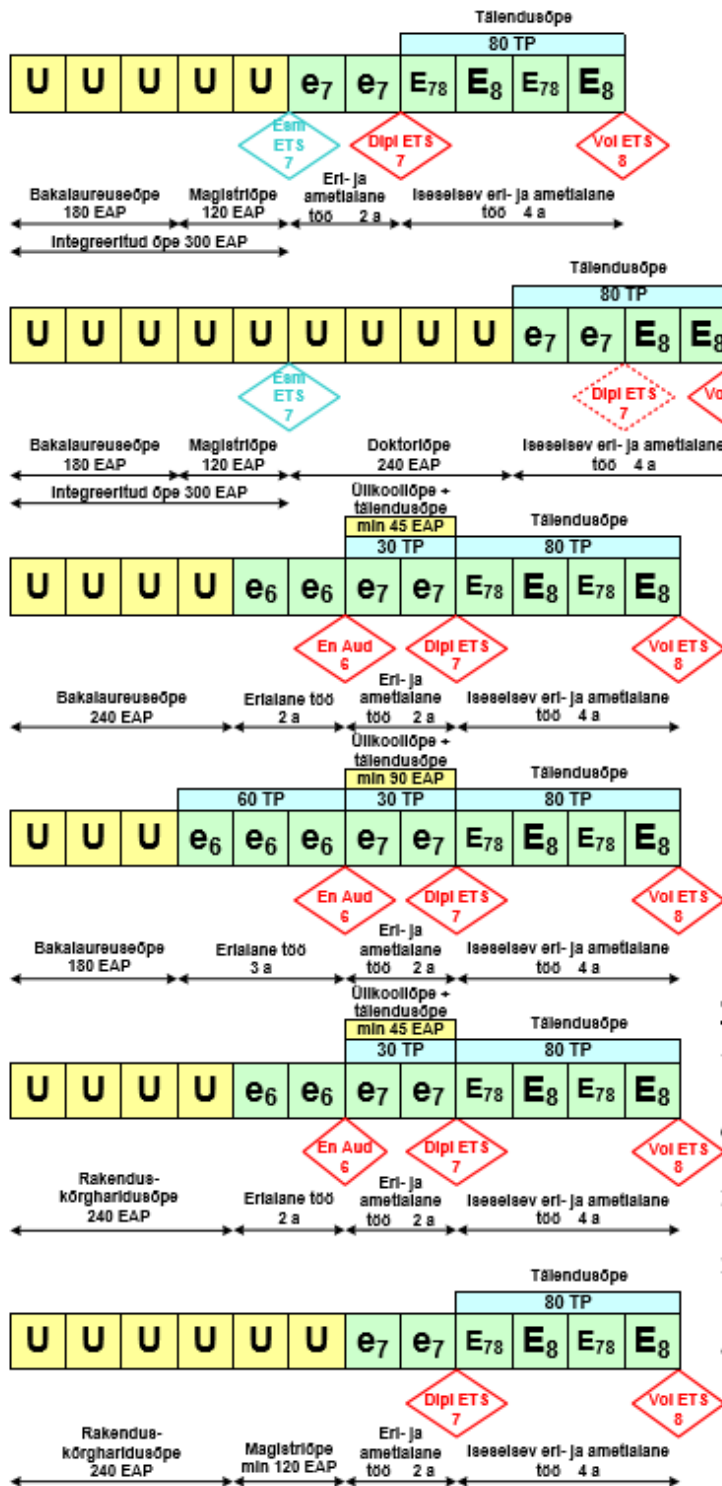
Täiendusõpe
80 TP
U U U U U $e_7$ $e_7$ $E_{78}$ $E_8$ $E_{78}$ $E_8$
Esm ETS 7
Dipl ETS 7
Vol ETS 8
Bakalaureuseõpe 180 EAP
Magistriõpe 120 EAP
Eri- ja ametialane töö 2 a
Iseseisev eri- ja ametialane töö 4 a
Integreeritud õpe 300 EAP

Täiendusõpe
80 TP
U U U U U U U U U $e_7$ $e_7$ $E_8$ $E_8$
Esm ETS 7
Dipl ETS 7
Vo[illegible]
Bakalaureuseõpe 180 EAP
Magistriõpe 120 EAP
Doktoriõpe 240 EAP
Iseseisev eri- ja ametialane töö 4 a
Integreeritud õpe 300 EAP

Ülikooliõpe + täiendusõpe
min 45 EAP
30 TP
Täiendusõpe
80 TP
U U U U $e_6$ $e_6$ $e_7$ $e_7$ $E_{78}$ $E_8$ $E_{78}$ $E_8$
En Aud 6
Dipl ETS 7
Vol ETS 8
Bakalaureuseõpe 240 EAP
Erialane töö 2 a
Eri- ja ametialane töö 2 a
Iseseisev eri- ja ametialane töö 4 a

Ülikooliõpe + täiendusõpe
min 90 EAP
Täiendusõpe
60 TP
30 TP
80 TP
U U U $e_6$ $e_6$ $e_6$ $e_7$ $e_7$ $E_{78}$ $E_8$ $E_{78}$ $E_8$
En Aud 6
Dipl ETS 7
Vol ETS 8
Bakalaureuseõpe 180 EAP
Erialane töö 3 a
Eri- ja ametialane töö 2 a
Iseseisev eri- ja ametialane töö 4 a

Ülikooliõpe + täiendusõpe
min 45 EAP
30 TP
Täiendusõpe
80 TP
U U U U $e_6$ $e_6$ $e_7$ $e_7$ $E_{78}$ $E_8$ $E_{78}$ $E_8$
En Aud 6
Dipl ETS 7
Vol ETS 8
Rakendus-kõrgharidusõpe 240 EAP
Erialane töö 2 a
Eri- ja ametialane töö 2 a
Iseseisev eri- ja ametialane töö 4 a

Täiendusõpe
80 TP
U U U U U U $e_7$ $e_7$ $E_{78}$ $E_8$ $E_{78}$ $E_8$
Dipl ETS 7
Vol ETS 8
Rakendus-kõrgharidusõpe 240 EAP
Magistriõpe min 120 EAP
Eri- ja ametialane töö 2 a
Iseseisev eri- ja ametialane töö 4 a